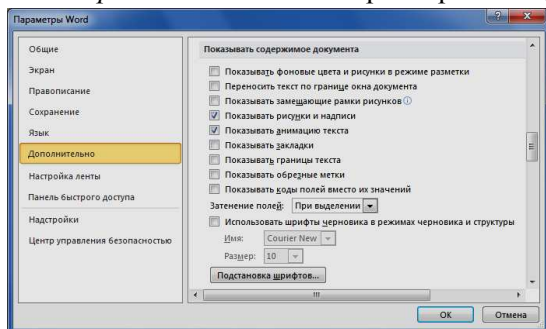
Параметры Word

Общие
Экран
Правописание
Сохранение
Язык
Дополнительно
Настройка ленты
Панель быстрого доступа
Надстройки
Центр управления безопасностью

Показывать содержимое документа

Показывать фоновые цвета и рисунки в режиме разметки
Переносить текст по границе окна документа
Показывать замещающие рамки рисунков
Показывать рисунки и надписи
Показывать анимацию текста
Показывать закладки
Показывать границы текста
Показывать обрезные метки
Показывать коды полей вместо их значений
Затенение полей: При выделении
Использовать шрифты черновика в режимах черновика и структуры
Имя: Courier New
Размер: 10
Подстановка шрифтов...

OK
Отмена